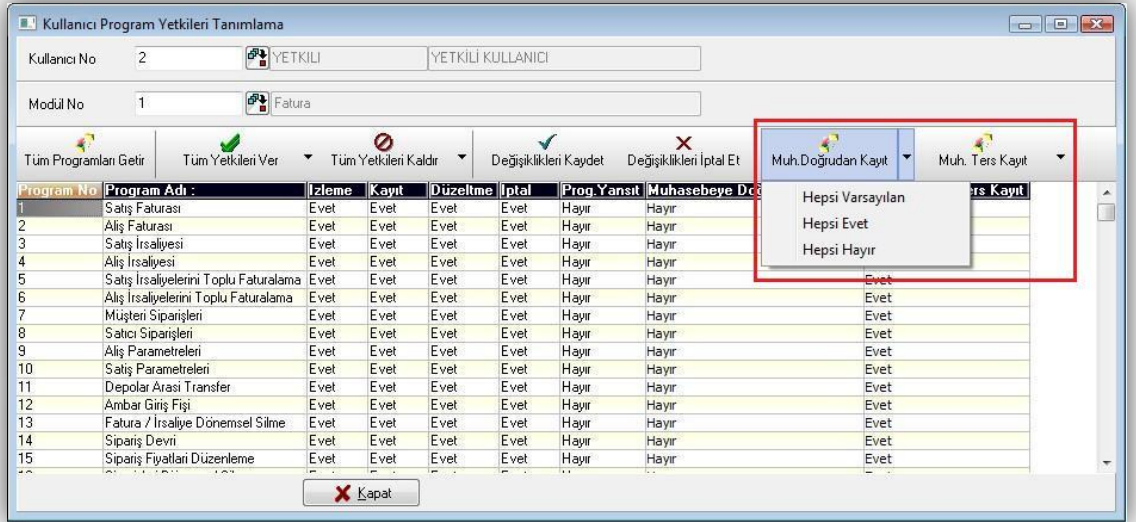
Kullanıcı Program Yetkileri Tanımlama

Kullanıcı No 2 YETKILI YETKİLİ KULLANICI

Modül No 1 Fatura

Tüm Programları Getir | Tüm Yetkileri Ver | Tüm Yetkileri Kaldır | Değişiklikleri Kaydet | Değişiklikleri İptal Et | Muh.Doğrudan Kayıt | Muh. Ters Kayıt

Hepsi Varsayılan
Hepsi Evet
Hepsi Hayır

| Program No | Program Adı : | Izleme | Kayıt | Düzeltme | Iptal | Prog.Yansıt | Muhasebeye Dö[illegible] | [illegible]ers Kayıt |
|---|---|---|---|---|---|---|---|---|
| 1 | Satış Faturası | Evet | Evet | Evet | Evet | Hayır | Hayır | |
| 2 | Alış Faturası | Evet | Evet | Evet | Evet | Hayır | Hayır | |
| 3 | Satış İrsaliyesi | Evet | Evet | Evet | Evet | Hayır | Hayır | |
| 4 | Alış İrsaliyesi | Evet | Evet | Evet | Evet | Hayır | Hayır | |
| 5 | Satış İrsaliyelerini Toplu Faturalama | Evet | Evet | Evet | Evet | Hayır | Hayır | Evet |
| 6 | Alış İrsaliyelerini Toplu Faturalama | Evet | Evet | Evet | Evet | Hayır | Hayır | Evet |
| 7 | Müşteri Siparişleri | Evet | Evet | Evet | Evet | Hayır | Hayır | Evet |
| 8 | Satıcı Siparişleri | Evet | Evet | Evet | Evet | Hayır | Hayır | Evet |
| 9 | Alış Parametreleri | Evet | Evet | Evet | Evet | Hayır | Hayır | Evet |
| 10 | Satış Parametreleri | Evet | Evet | Evet | Evet | Hayır | Hayır | Evet |
| 11 | Depolar Arasi Transfer | Evet | Evet | Evet | Evet | Hayır | Hayır | Evet |
| 12 | Ambar Giriş Fişi | Evet | Evet | Evet | Evet | Hayır | Hayır | Evet |
| 13 | Fatura / İrsaliye Dönemsel Silme | Evet | Evet | Evet | Evet | Hayır | Hayır | Evet |
| 14 | Sipariş Devri | Evet | Evet | Evet | Evet | Hayır | Hayır | Evet |
| 15 | Sipariş Fiyatlari Düzenleme | Evet | Evet | Evet | Evet | Hayır | Hayır | Evet |

Kapat